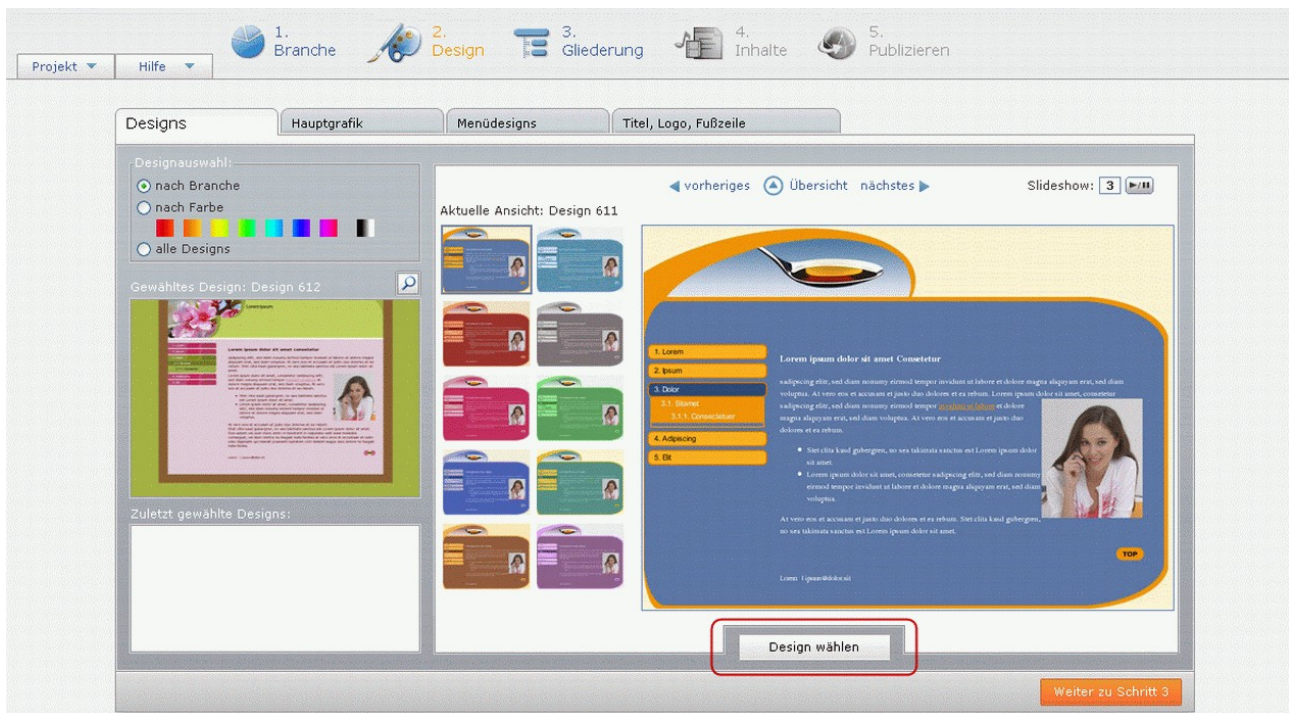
Projekt ▼ Hilfe ▼

1. Branche
2. Design
3. Gliederung
4. Inhalte
5. Publizieren

Designs | Hauptgrafik | Menüdesigns | Titel, Logo, Fußzeile

Designauswahl:
nach Branche
nach Farbe
alle Designs

Gewähltes Design: Design 612

Zuletzt gewählte Designs:

◀ vorheriges Übersicht nächstes ▶

Slideshow: 3

Aktuelle Ansicht: Design 611

1. Lorem
2. Ipsum
3. Dolor
3.1. Sitamet
3.1.1. Consetetuer
4. Adipiscing
5. Elit

Lorem ipsum dolor sit amet Consetetur

sadipscing elitr, sed diam nonumy eirmod tempor invidunt ut labore et dolore magna aliquyam erat, sed diam voluptua. At vero eos et accusam et justo duo dolores et ea rebum. Lorem ipsum dolor sit amet, consetetur sadipscing elitr, sed diam nonumy eirmod tempor invidunt ut labore et dolore magna aliquyam erat, sed diam voluptua. At vero eos et accusam et justo duo dolores et ea rebum.

Stet clita kasd gubergren, no sea takimata sanctus est Lorem ipsum dolor sit amet.

Lorem ipsum dolor sit amet, consetetur sadipscing elitr, sed diam nonumy eirmod tempor invidunt ut labore et dolore magna aliquyam erat, sed diam voluptua.

At vero eos et accusam et justo duo dolores et ea rebum. Stet clita kasd gubergren, no sea takimata sanctus est Lorem ipsum dolor sit amet.

TOP

Lorem l ipsum@dolor.sit

Design wählen

Weiter zu Schritt 3